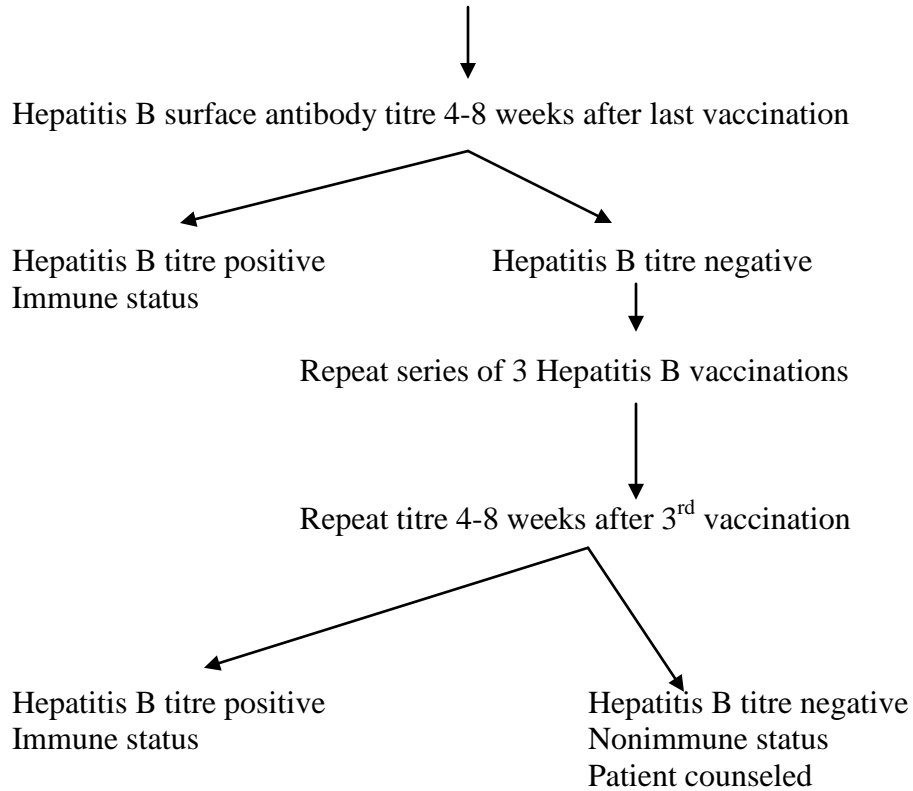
Hepatitis B surface antibody titre 4-8 weeks after last vaccination

Hepatitis B titre positive
Immune status

Hepatitis B titre negative

Repeat series of 3 Hepatitis B vaccinations

Repeat titre 4-8 weeks after 3$^{rd}$ vaccination

Hepatitis B titre positive
Immune status

Hepatitis B titre negative
Nonimmune status
Patient counseled